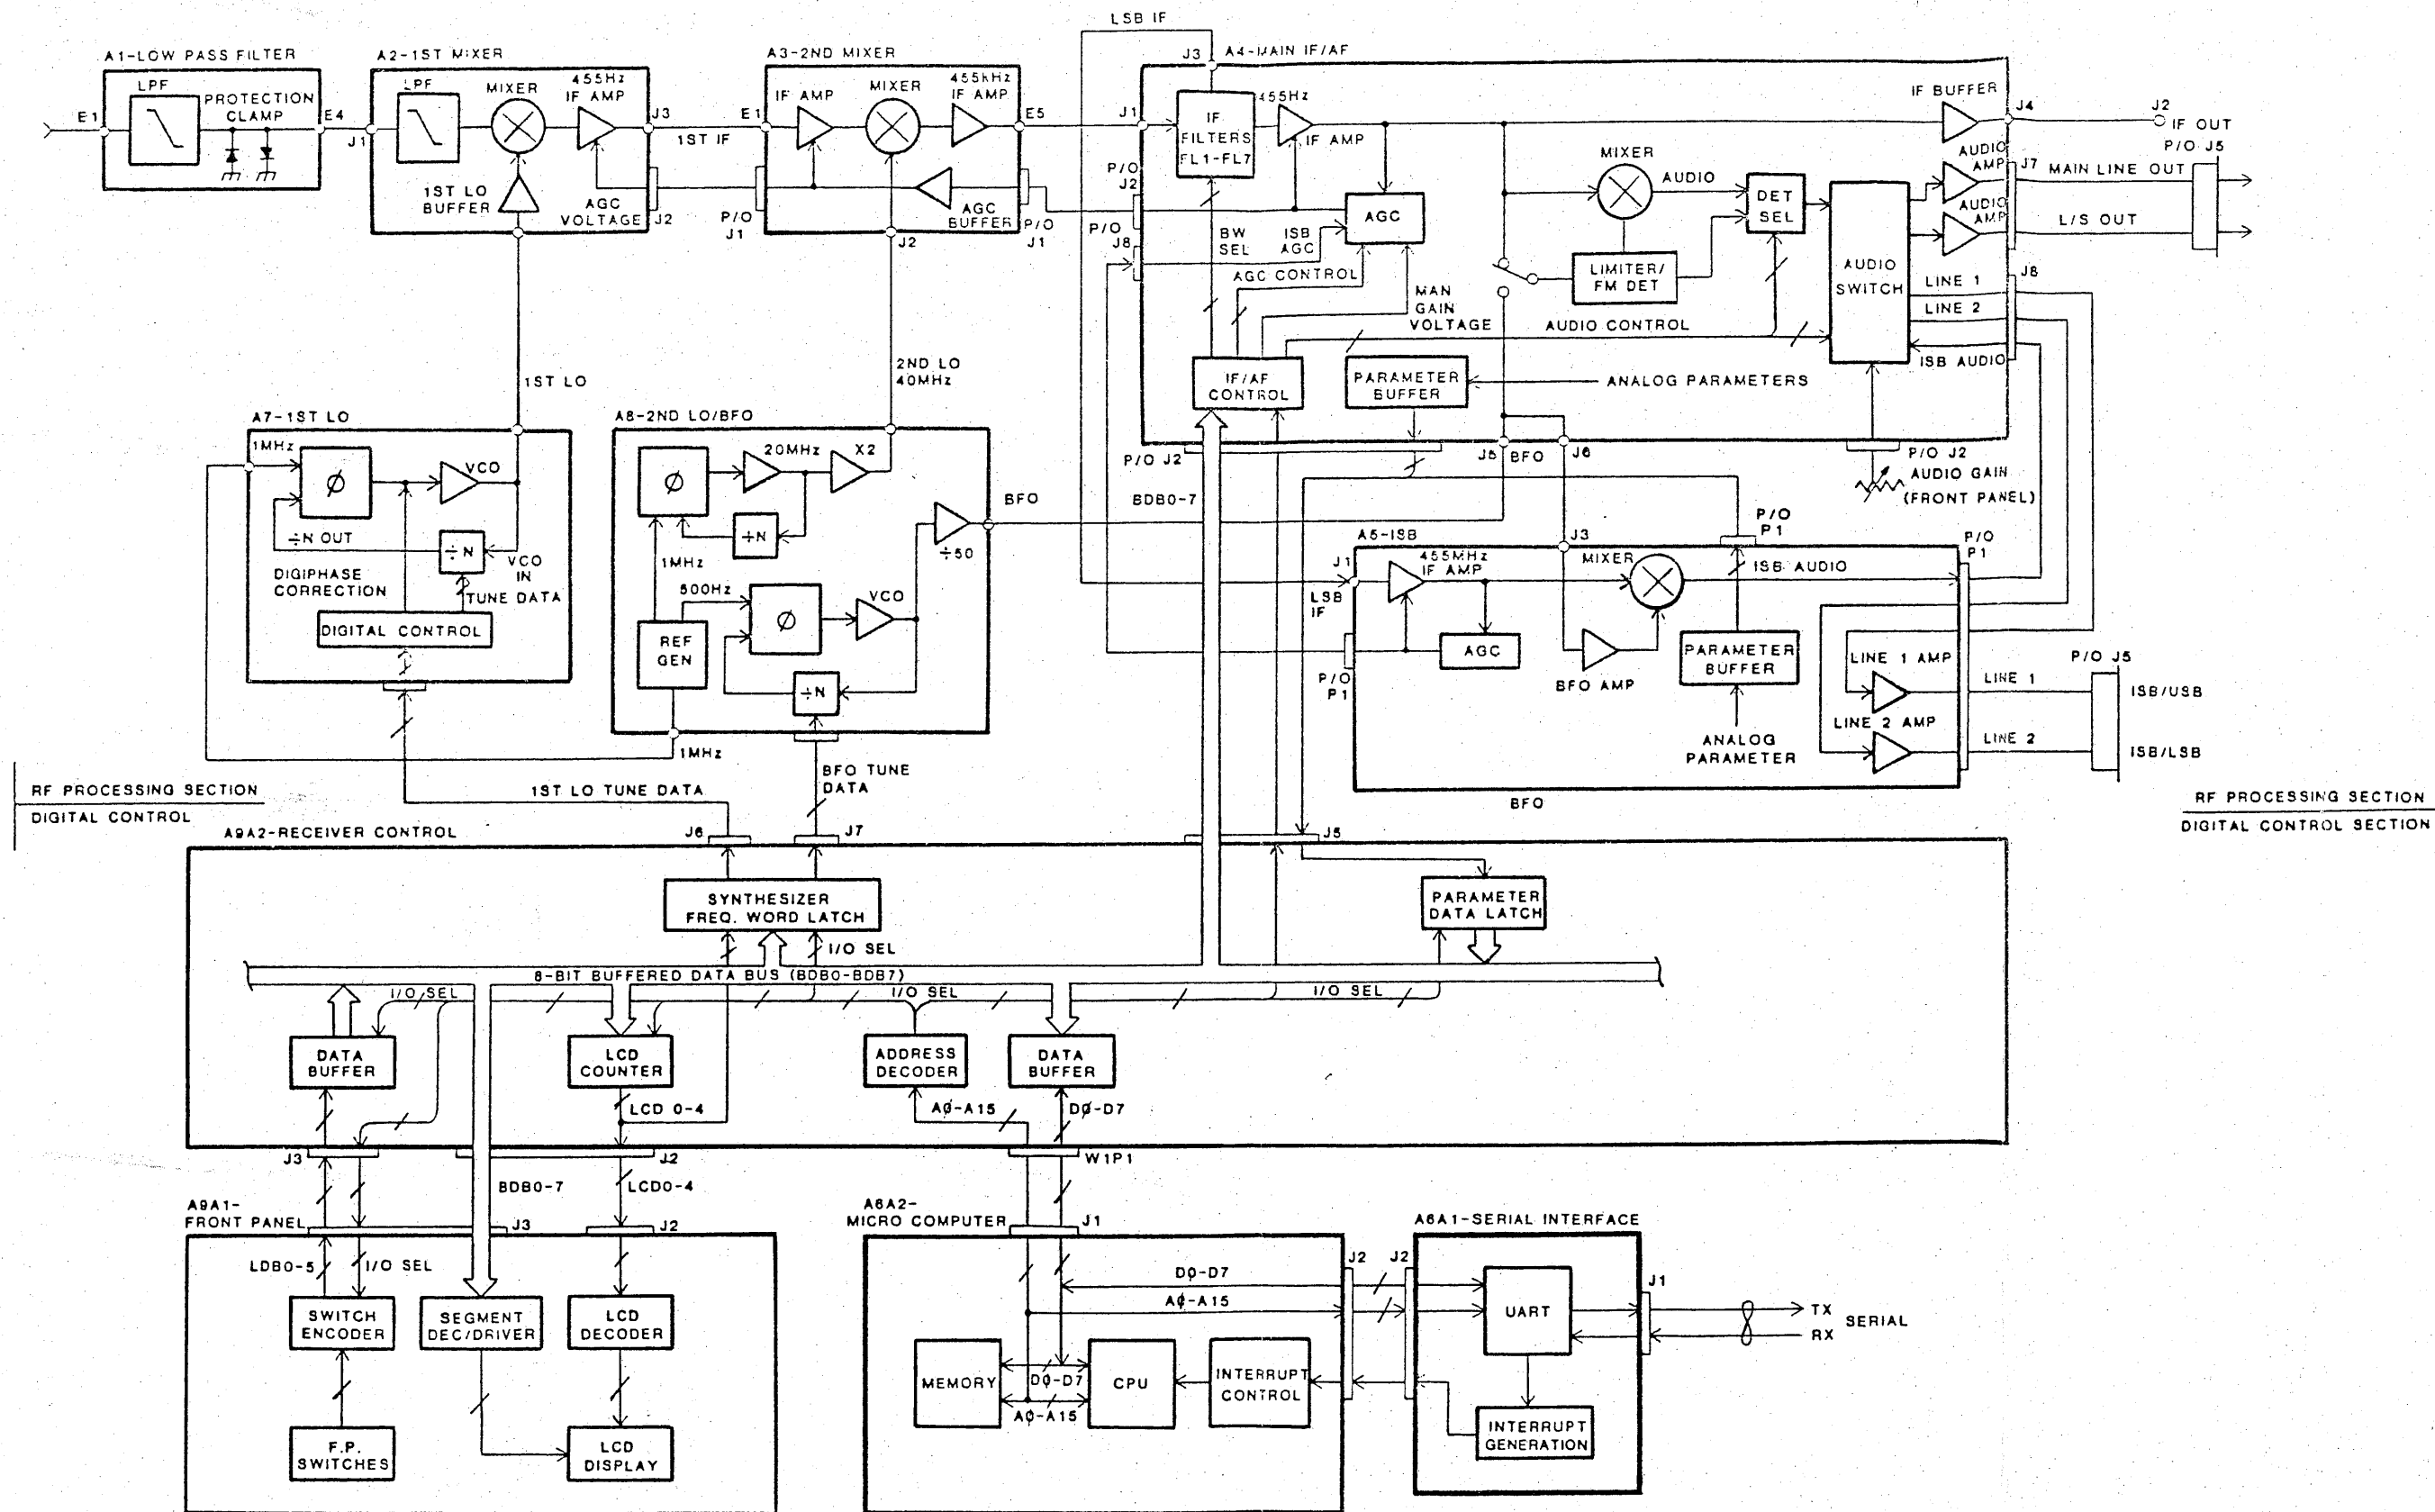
LSB IF

A1-LOW PASS FILTER
E1
LPF
PROTECTION CLAMP
E4

A2-1ST MIXER
J1
LPF
MIXER
455Hz IF AMP
J3
1ST LO BUFFER
AGC VOLTAGE
J2

1ST IF

A3-2ND MIXER
E1
IF AMP
MIXER
455kHz IF AMP
E5
AGC BUFFER
P/O J1
J2
P/O J1

J3
A4-MAIN IF/AF
J1
IF FILTERS FL1-FL7
455Hz IF AMP
P/O J2
P/O
J8
BW SEL
ISB AGC
AGC
AGC CONTROL
MAN GAIN VOLTAGE
MIXER
AUDIO
DET SEL
LIMITER/ FM DET
AUDIO SWITCH
AUDIO CONTROL
IF BUFFER
J4
J2
IF OUT
P/O J5
AUDIO AMP
J7
MAIN LINE OUT
AUDIO AMP
L/S OUT
J8
LINE 1
LINE 2
ISB AUDIO
IF/AF CONTROL
PARAMETER BUFFER
ANALOG PARAMETERS
P/O J2
J5 BFO
J6
P/O J2
AUDIO GAIN
(FRONT PANEL)

1ST LO
2ND LO 40MHz

A7-1ST LO
1MHz
$\emptyset$
VCO
÷N OUT
÷N
VCO IN
DIGIPHASE CORRECTION
TUNE DATA
DIGITAL CONTROL

A8-2ND LO/BFO
$\emptyset$
20MHz
X2
÷N
1MHz
500Hz
$\emptyset$
VCO
REF GEN
÷N
÷50
BFO
1MHz

BDB0-7

P/O P1
A5-ISB
J3
J1
LSB IF
455MHz IF AMP
MIXER
ISB AUDIO
P/O P1
AGC
BFO AMP
PARAMETER BUFFER
ANALOG PARAMETER
LINE 1 AMP
LINE 2 AMP
P/O P1
LINE 1
LINE 2
P/O J5
ISB/USB
ISB/LSB
BFO

RF PROCESSING SECTION
DIGITAL CONTROL
1ST LO TUNE DATA
BFO TUNE DATA
RF PROCESSING SECTION
DIGITAL CONTROL SECTION

A9A2-RECEIVER CONTROL
J6
J7
J5
SYNTHESIZER FREQ. WORD LATCH
I/O SEL
PARAMETER DATA LATCH
8-BIT BUFFERED DATA BUS (BDB0-BDB7)
I/O SEL
I/O SEL
I/O SEL
DATA BUFFER
LCD COUNTER
ADDRESS DECODER
DATA BUFFER
LCD 0-4
A$\emptyset$-A15
D$\emptyset$-D7
J3
J2
W1P1
BDB0-7
LCD0-4

A9A1-FRONT PANEL
J3
J2
LDB0-5
I/O SEL
SWITCH ENCODER
SEGMENT DEC/DRIVER
LCD DECODER
F.P. SWITCHES
LCD DISPLAY

A6A2-MICRO COMPUTER
J1
D$\emptyset$-D7
A$\emptyset$-A15
J2
MEMORY
D$\emptyset$-D7
A$\emptyset$-A15
CPU
INTERRUPT CONTROL

A6A1-SERIAL INTERFACE
J2
UART
J1
TX
RX
SERIAL
INTERRUPT GENERATION